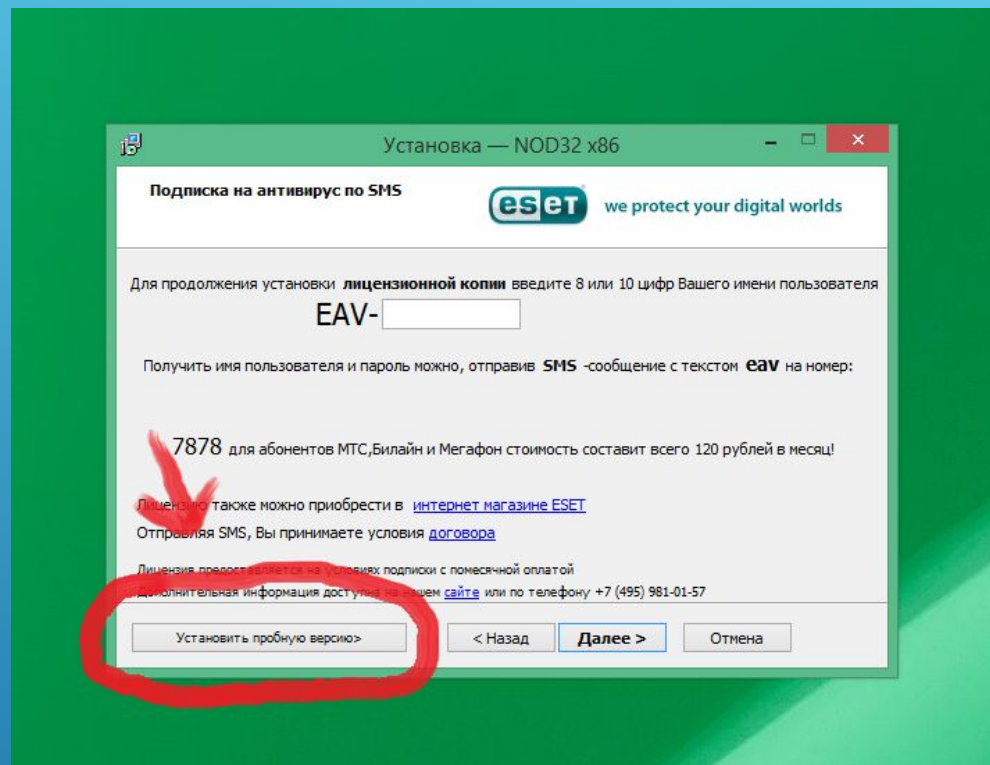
Установка — NOD32 x86

Подписка на антивирус по SMS

eset we protect your digital worlds

Для продолжения установки **лицензионной копии** введите 8 или 10 цифр Вашего имени пользователя

EAV-

Получить имя пользователя и пароль можно, отправив SMS -сообщение с текстом eav на номер:

7878 для абонентов МТС,Билайн и Мегафон стоимость составит всего 120 рублей в месяц!

Лицензию также можно приобрести в интернет магазине ESET

Отправляя SMS, Вы принимаете условия договора

Лицензия предоставляется на условиях подписки с помесячной оплатой

Дополнительная информация доступна на нашем сайте или по телефону +7 (495) 981-01-57

Установить пробную версию> | < Назад | Далее > | Отмена